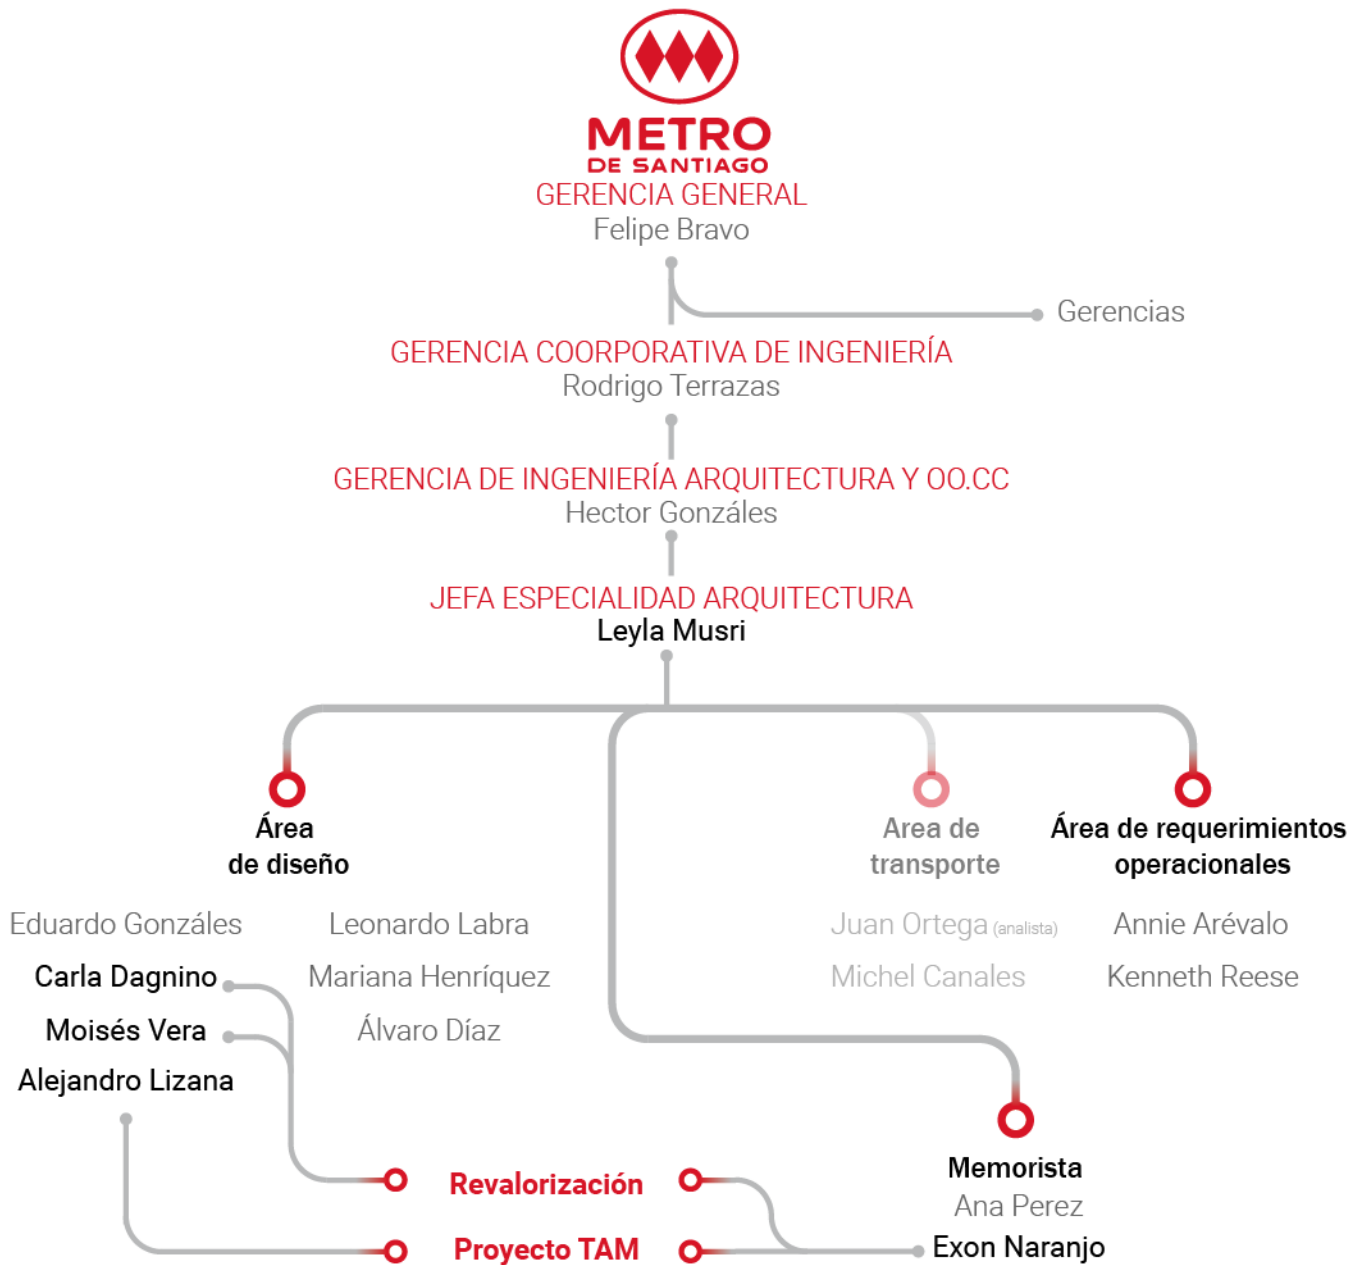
METRO
DE SANTIAGO
GERENCIA GENERAL
Felipe Bravo

Gerencias

GERENCIA COORPORATIVA DE INGENIERÍA
Rodrigo Terrazas

GERENCIA DE INGENIERÍA ARQUITECTURA Y OO.CC
Hector Gonzáles

JEFA ESPECIALIDAD ARQUITECTURA
Leyla Musri

Área de diseño

Area de transporte

Área de requerimientos operacionales

Eduardo Gonzáles
Carla Dagnino
Moisés Vera
Alejandro Lizana

Leonardo Labra
Mariana Henríquez
Álvaro Díaz

Juan Ortega (analista)
Michel Canales

Annie Arévalo
Kenneth Reese

Memorista
Ana Perez
Exon Naranjo

Revalorización
Proyecto TAM